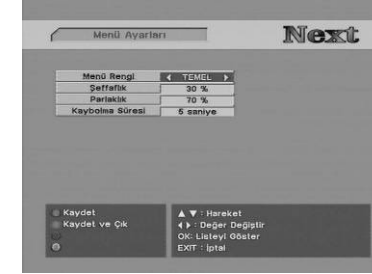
Menü Ayarları

Next

| Menü Rengi | ◄ TEMEL ► |
|---|---|
| Şeffaflık | 30 % |
| Parlaklık | 70 % |
| Kaybolma Süresi | 5 saniye |

Kaydet
Kaydet ve Çık

▲ ▼ : Hareket
◄ ► : Değer Değiştir
OK: Listeyi Göster
EXIT : İptal